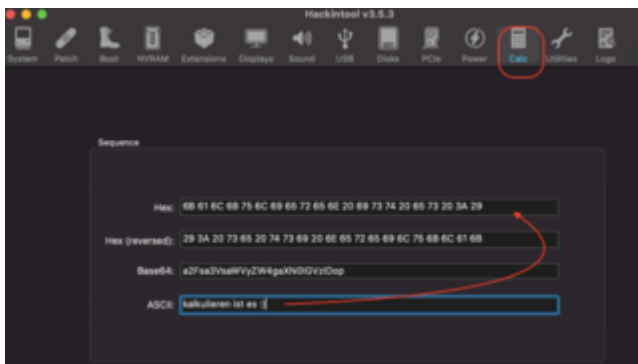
Hackintool v3.5.3

System Patch Boot NVRAM Extensions Displays Sound USB Disks PCIe Power Calc Utilities Logs

Sequence

Hex: 6B 61 6C 6B 75 6C 69 65 72 65 6E 20 69 73 74 20 65 73 20 3A 29

Hex (reversed): 29 3A 20 73 65 20 74 73 69 20 6E 65 72 65 69 6C 75 6B 6C 61 6B

Base64: a2Fsa3VsaWVyZW4gaXN0IGVzIDop

ASCII: kalkulieren ist es :)